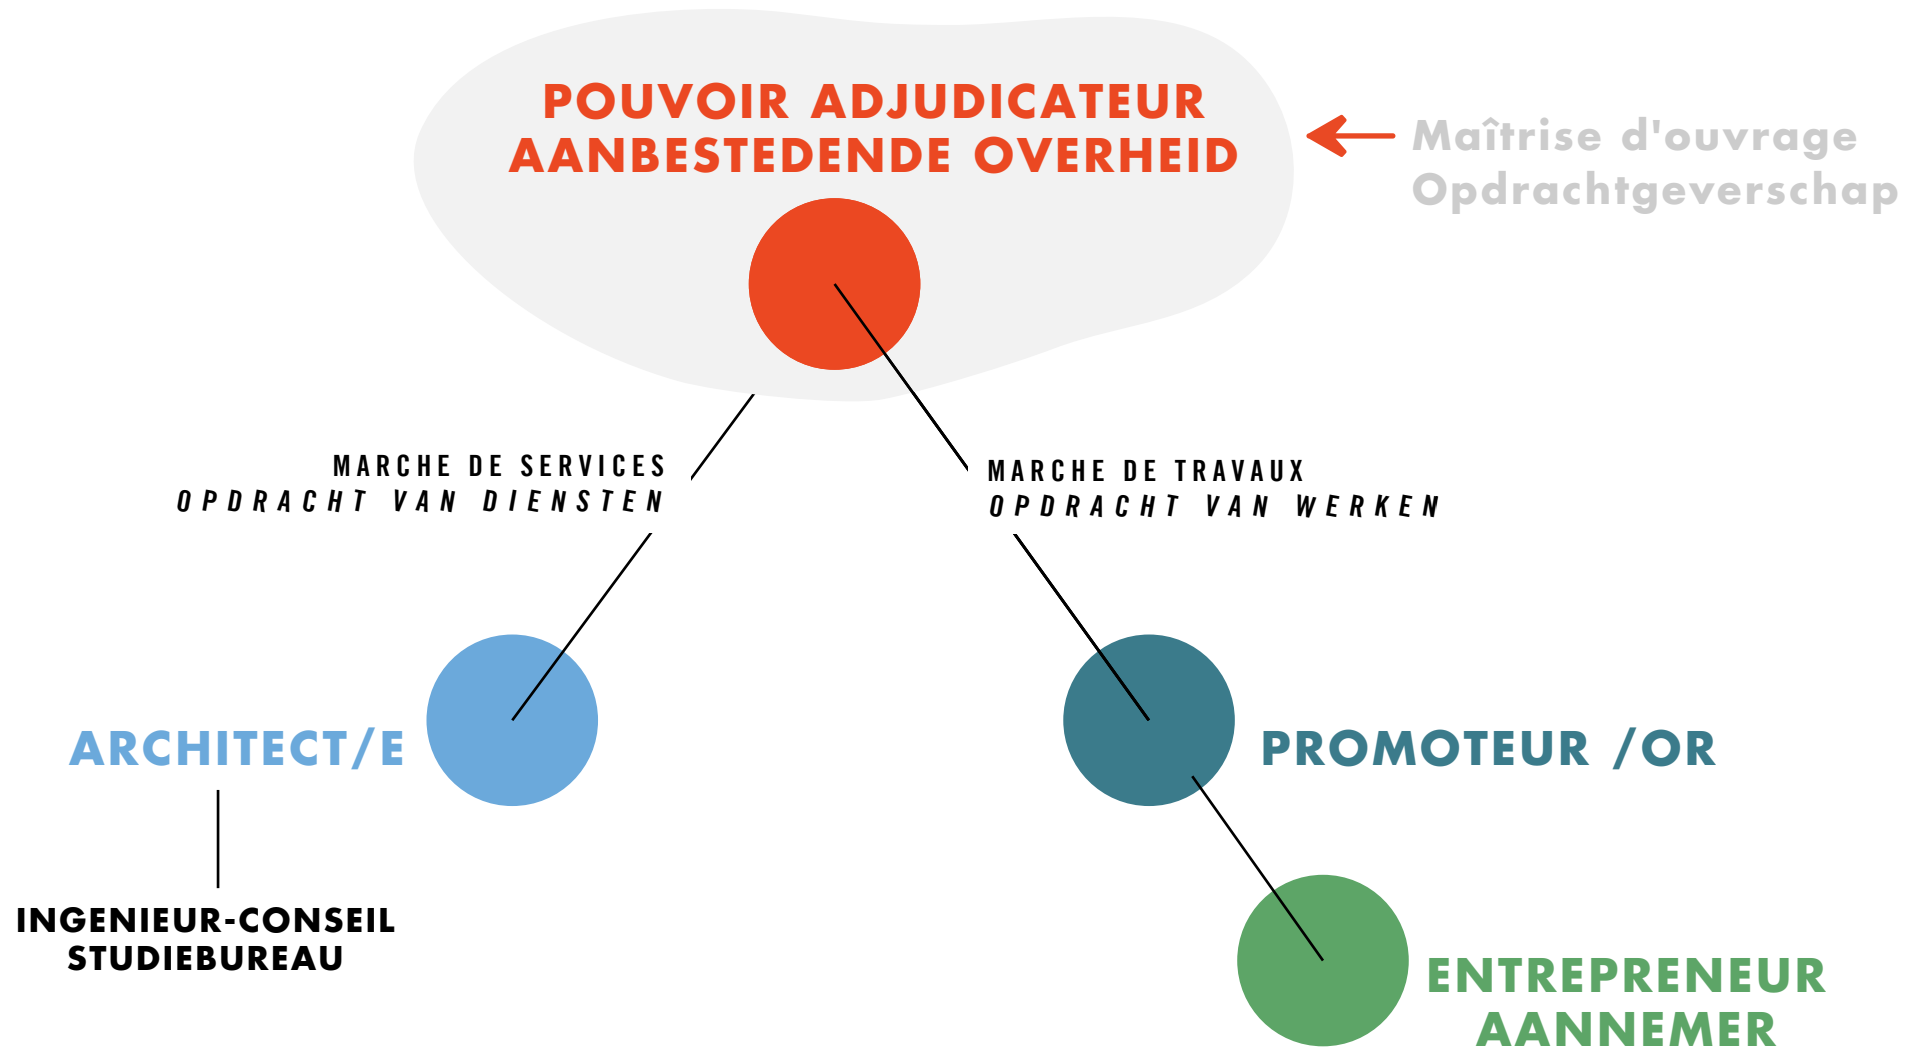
POUVOIR ADJUDICATEUR
AANBESTEDENDE OVERHEID

Maîtrise d'ouvrage
Opdrachtgeverschap

MARCHE DE SERVICES
OPDRACHT VAN DIENSTEN

MARCHE DE TRAVAUX
OPDRACHT VAN WERKEN

ARCHITECT/E

PROMOTEUR /OR

INGENIEUR-CONSEIL
STUDIEBUREAU

ENTREPRENEUR
AANNEMER